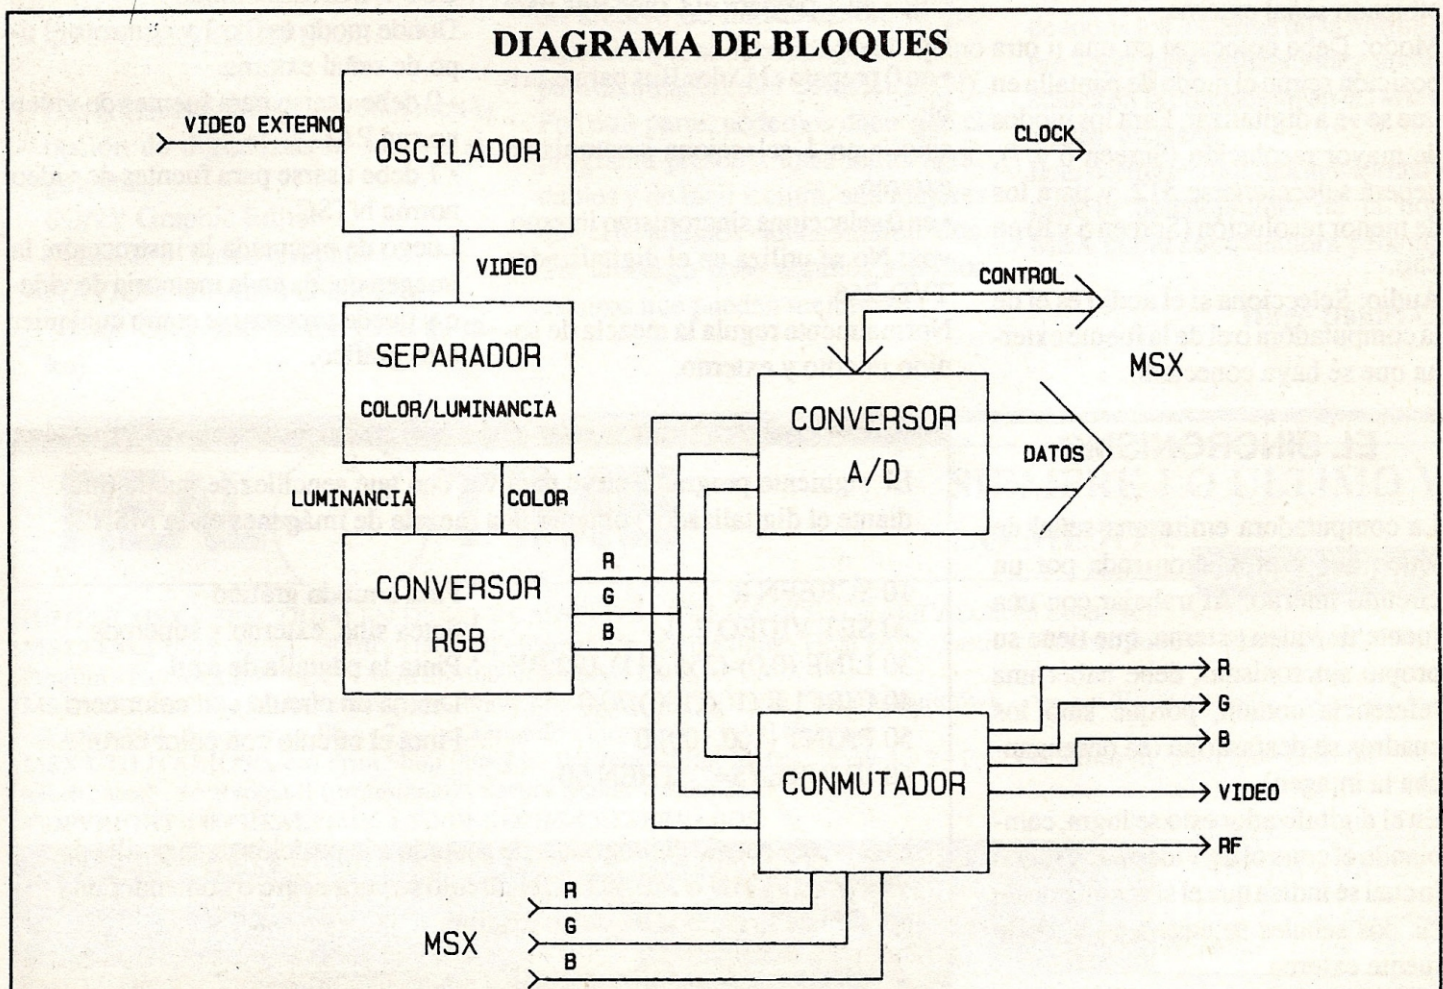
DIAGRAMA DE BLOQUES

VIDEO EXTERNO

OSCILADOR

CLOCK

VIDEO

CONTROL

SEPARADOR

COLOR/LUMINANCIA

MSX

CONVERSOR

A/D

DATOS

LUMINANCIA

COLOR

CONVERSOR

RGB

R

G

B

R

G

B

CONMUTADOR

VIDEO

RF

R

G

B

MSX